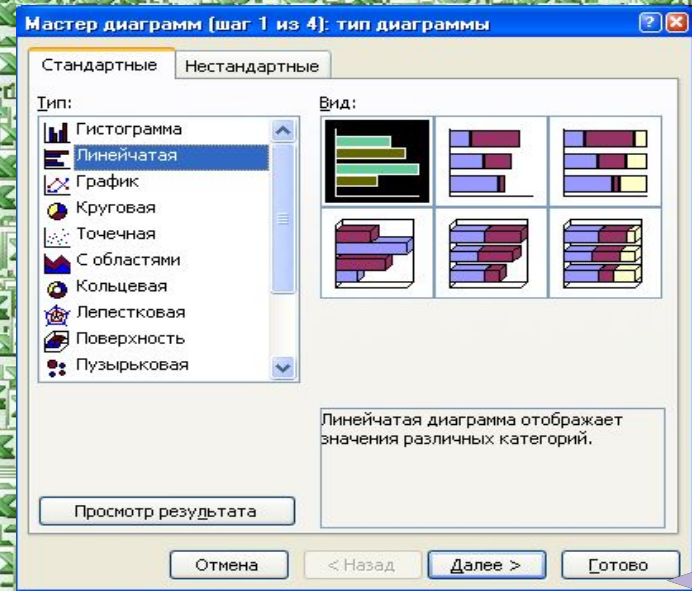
Мастер диаграмм (шаг 1 из 4): тип диаграммы

Стандартные
Нестандартные

Тип:
Гистограмма
Линейчатая
График
Круговая
Точечная
С областями
Кольцевая
Лепестковая
Поверхность
Пузырьковая

Вид:

Линейчатая диаграмма отображает значения различных категорий.

Просмотр результата

Отмена
< Назад
Далее >
Готово